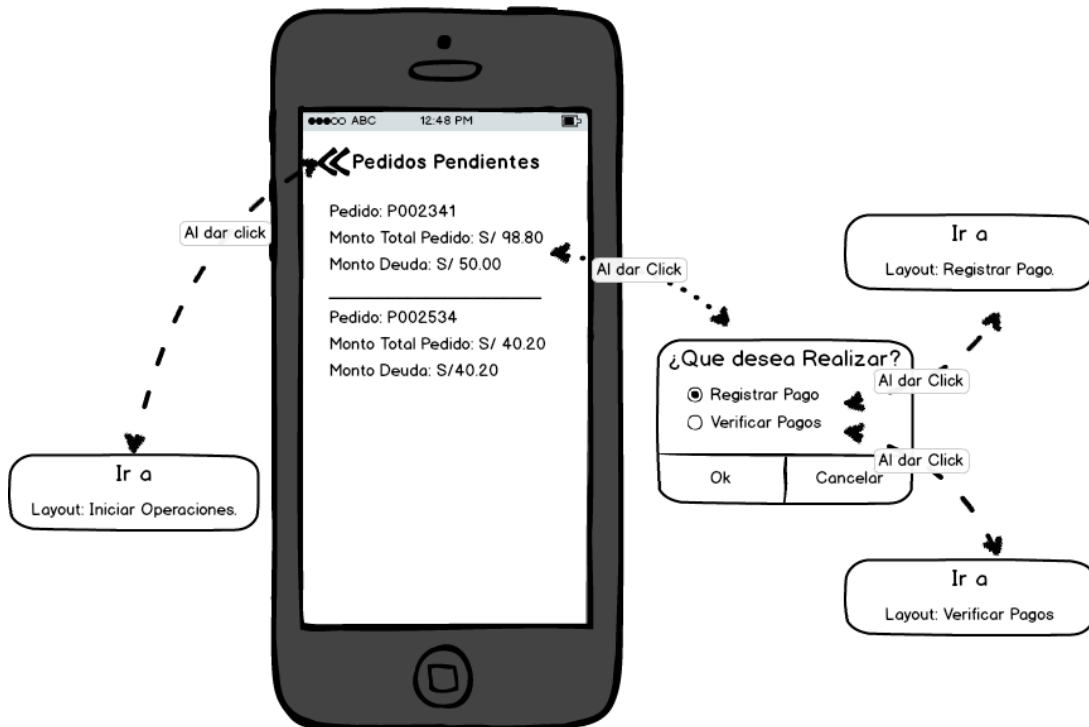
●●●○○ ABC 12:48 PM

Pedidos Pendientes

Pedido: P002341
Monto Total Pedido: S/ 98.80
Monto Deuda: S/ 50.00

Pedido: P002534
Monto Total Pedido: S/ 40.20
Monto Deuda: S/40.20

Al dar click

Ir a
Layout: Iniciar Operaciones.

Al dar Click

¿Que desea Realizar?
Registrar Pago
Verificar Pagos
Ok
Cancelar

Al dar Click

Al dar Click

Ir a
Layout: Registrar Pago.

Ir a
Layout: Verificar Pagos